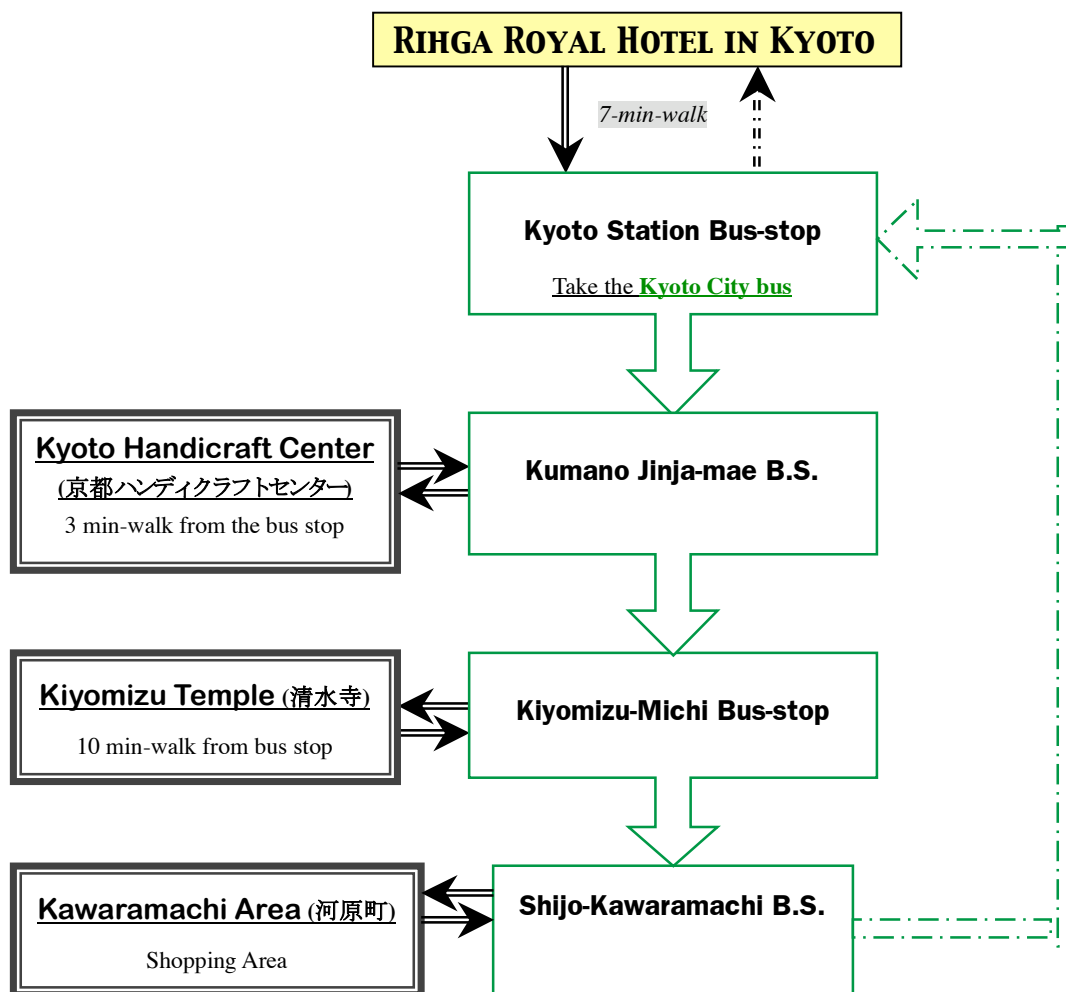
RIHGA ROYAL HOTEL IN KYOTO

7-min-walk

Kyoto Station Bus-stop

Take the Kyoto City bus

Kyoto Handicraft Center
(京都ハンディクラフトセンター)
3 min-walk from the bus stop

Kumano Jinja-mae B.S.

Kiyomizu Temple (清水寺)
10 min-walk from bus stop

Kiyomizu-Michi Bus-stop

Kawaramachi Area (河原町)
Shopping Area

Shijo-Kawaramachi B.S.